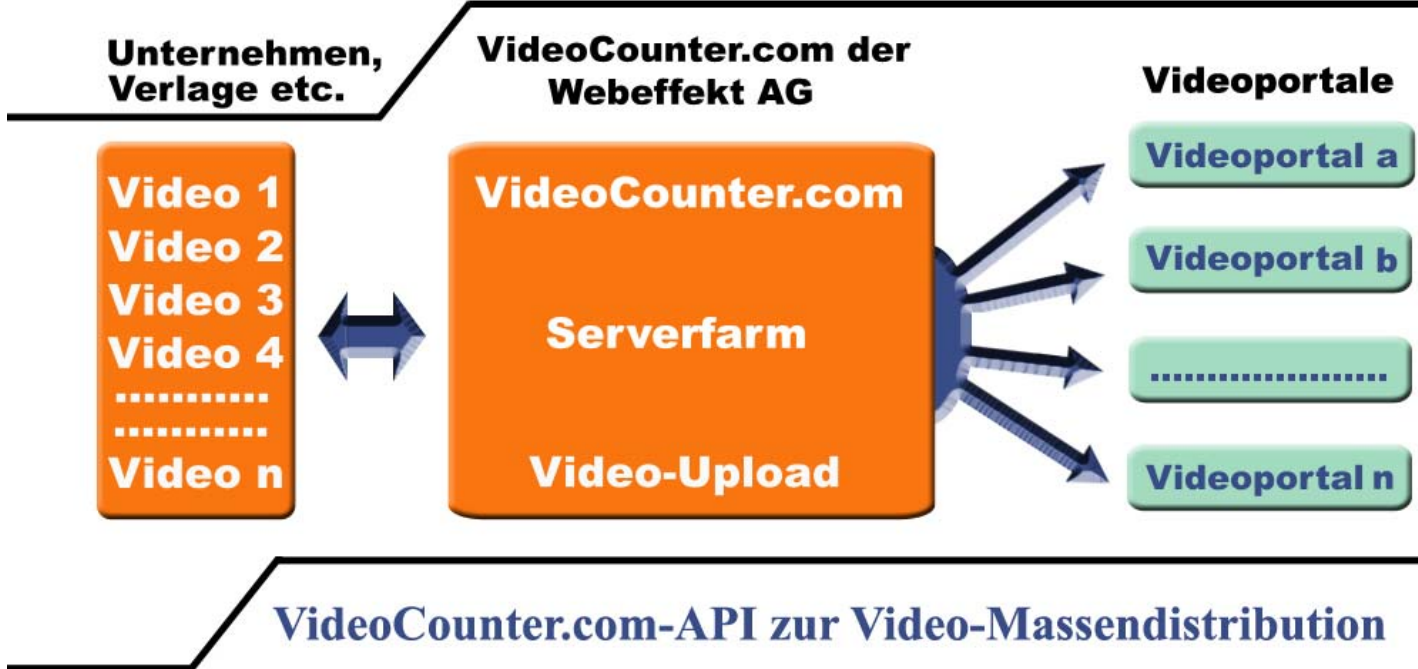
Unternehmen, Verlage etc.

VideoCounter.com der Webeffekt AG

Videoportale

Video 1
Video 2
Video 3
Video 4
...........
...........
Video n

VideoCounter.com

Serverfarm

Video-Upload

Videoportal a

Videoportal b

.....................

Videoportal n

VideoCounter.com-API zur Video-Massendistribution